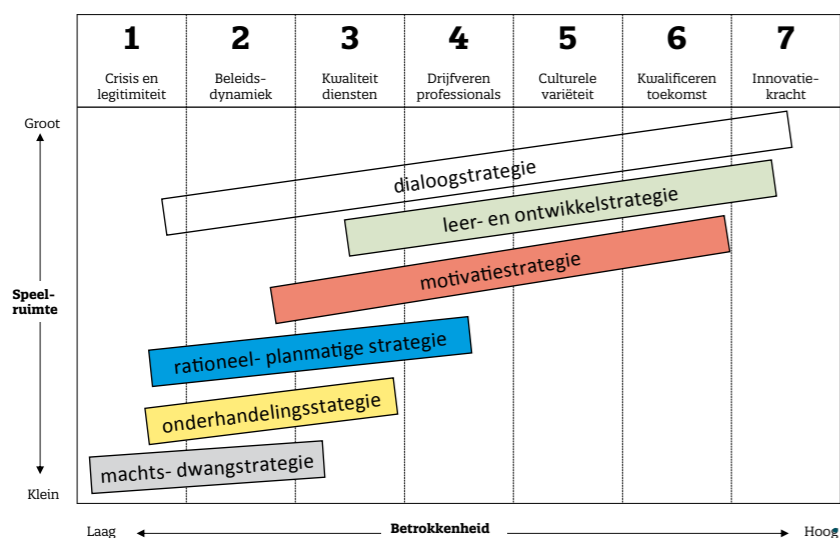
| 1 | 2 | 3 | 4 | 5 | 6 | 7 |
|---|---|---|---|---|---|---|
| Crisis en legitimiteit | Beleids-dynamiek | Kwaliteit diensten | Drijfveren professionals | Culturele variëteit | Kwalificeren toekomst | Innovatie-kracht |

Groot

Speel-ruimte

Klein

dialoogstrategie

leer- en ontwikkelstrategie

motivatiestrategie

rationeel- planmatige strategie

onderhandelingsstategie

machts- dwangstrategie

Laag

Betrokkenheid

Hoog